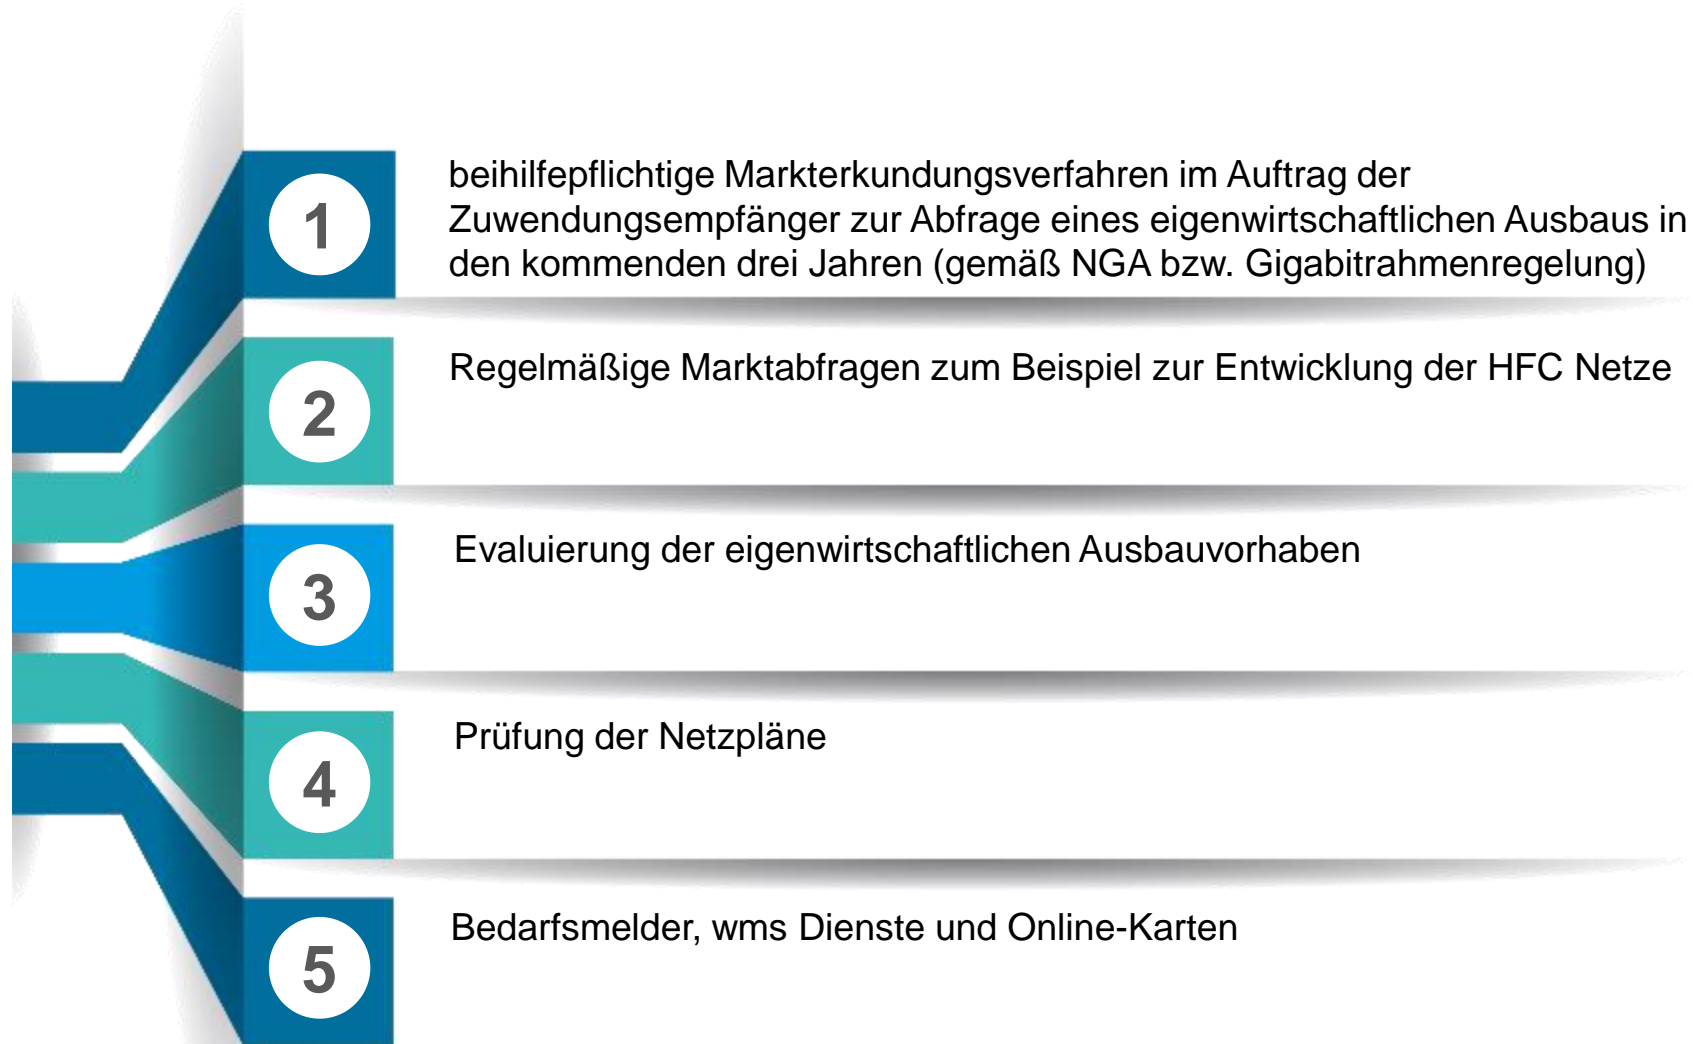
1

beihilfepflichtige Markterkundungsverfahren im Auftrag der Zuwendungsempfänger zur Abfrage eines eigenwirtschaftlichen Ausbaus in den kommenden drei Jahren (gemäß NGA bzw. Gigabitrahmenregelung)

2

Regelmäßige Marktabfragen zum Beispiel zur Entwicklung der HFC Netze

3

Evaluierung der eigenwirtschaftlichen Ausbauvorhaben

4

Prüfung der Netzpläne

5

Bedarfsmelder, wms Dienste und Online-Karten